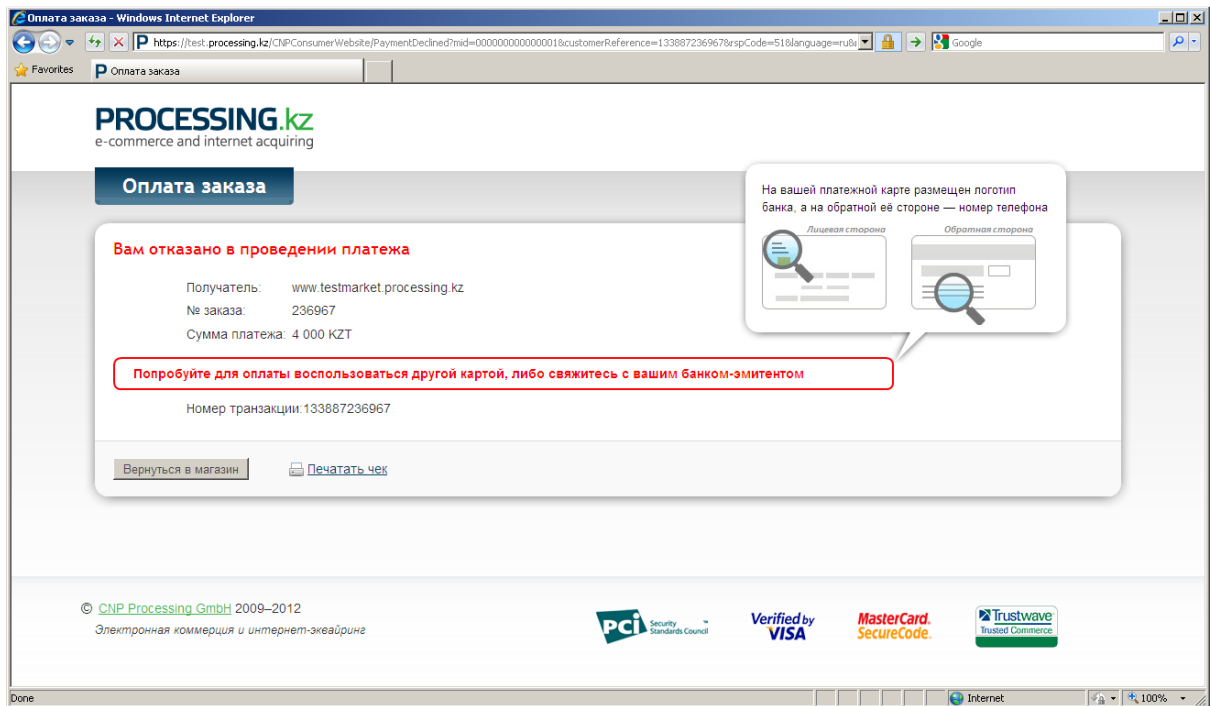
Оплата заказа - Windows Internet Explorer

https://test.processing.kz/CNPConsumerWebsite/PaymentDeclined?mid=000000000000001&customerReference=133887236967&rspCode=51&language=ru&

Google

Favorites

Оплата заказа

PROCESSING.kz
e-commerce and internet acquiring

Оплата заказа

На вашей платежной карте размещен логотип банка, а на обратной её стороне — номер телефона

Лицевая сторона

Обратная сторона

Вам отказано в проведении платежа

Получатель: www.testmarket.processing.kz

№ заказа: 236967

Сумма платежа: 4 000 KZT

Попробуйте для оплаты воспользоваться другой картой, либо свяжитесь с вашим банком-эмитентом

Номер транзакции:133887236967

Вернуться в магазин

Печатать чек

© CNP Processing GmbH 2009–2012

Электронная коммерция и интернет-эквайринг

PCI Security Standards Council

Verified by VISA

MasterCard. SecureCode.

Trustwave Trusted Commerce

Done

Internet

100%